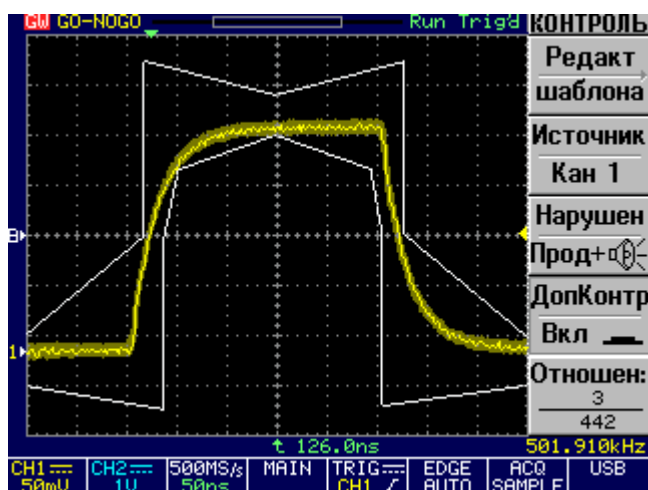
GW GO-NOGO Run Trig'd КОНТРОЛЬ

Редакт шаблона

Источник Кан 1

Нарушен Прод+

ДопКонтр Вкл

Отношен: 3 442

B

1

t 126.0ns

501.910kHz

CH1 50mV | CH2 1V | 500MS/s 50ns | MAIN | TRIG CH1 | EDGE AUTO | ACQ SAMPLE | USB